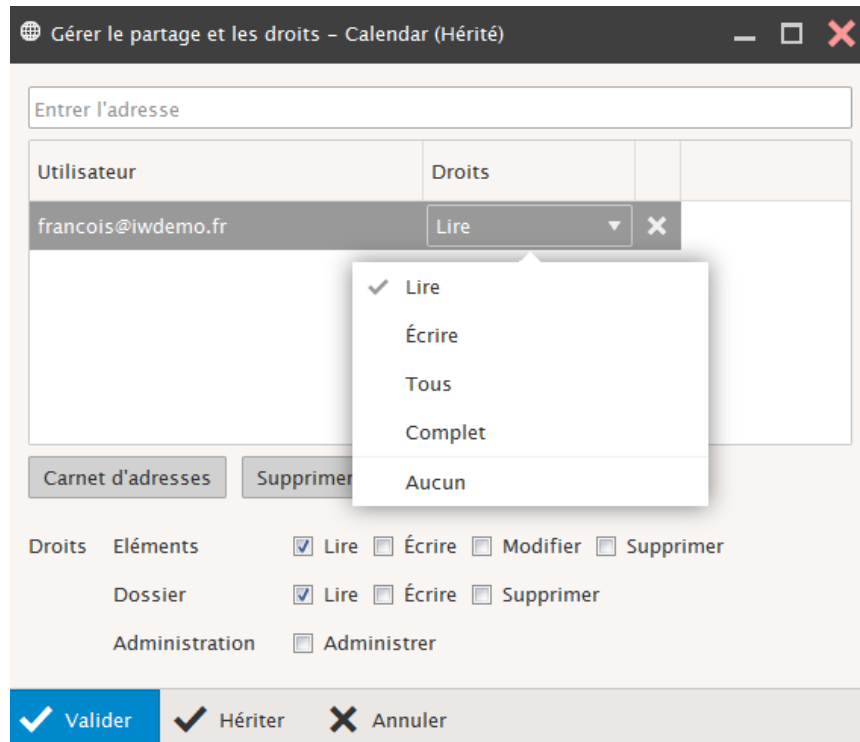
Gérer le partage et les droits - Calendar (Hérité)

Entrer l'adresse

| Utilisateur | Droits |
|---|---|
| francois@iwdemo.fr | Lire |

Lire
Écrire
Tous
Complet
Aucun

Carnet d'adresses
Supprimer

Droits Eléments ☑ Lire ☐ Écrire ☐ Modifier ☐ Supprimer
Dossier ☑ Lire ☐ Écrire ☐ Supprimer
Administration ☐ Administrer

Valider Hériter Annuler